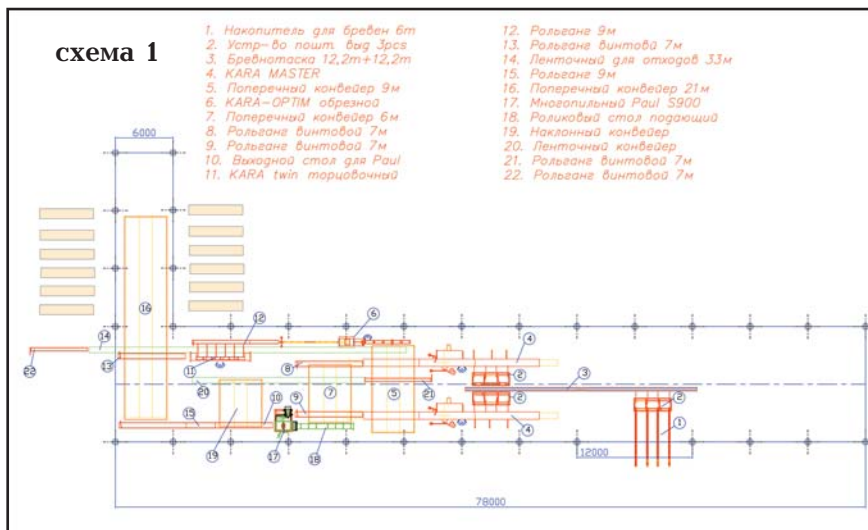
схема 1

1. Накопитель для бревен 6m
2. Устр-во пошт. выд 3pcs
3. Бревнотаска 12,2m+12,2m
4. KARA MASTER
5. Поперечный конвейер 9м
6. KARA-OPTIM обрезной
7. Поперечный конвейер 6м
8. Рольганг винтовой 7м
9. Рольганг винтовой 7м
10. Выходной стол для Paul
11. KARA twin торцовочный

12. Рольганг 9м
13. Рольганг винтовой 7м
14. Ленточный для отходов 33м
15. Рольганг 9м
16. Поперечный конвейер 21м
17. Многопильный Paul S900
18. Роликовый стол подающий
19. Наклонный конвейер
20. Ленточный конвейер
21. Рольганг винтовой 7м
22. Рольганг винтовой 7м

6000
16
12
6
14
13
22
11
20
8
4
2
3
2
2
7
5
21
10
9
15
19
17
18
4
1
12000
78000